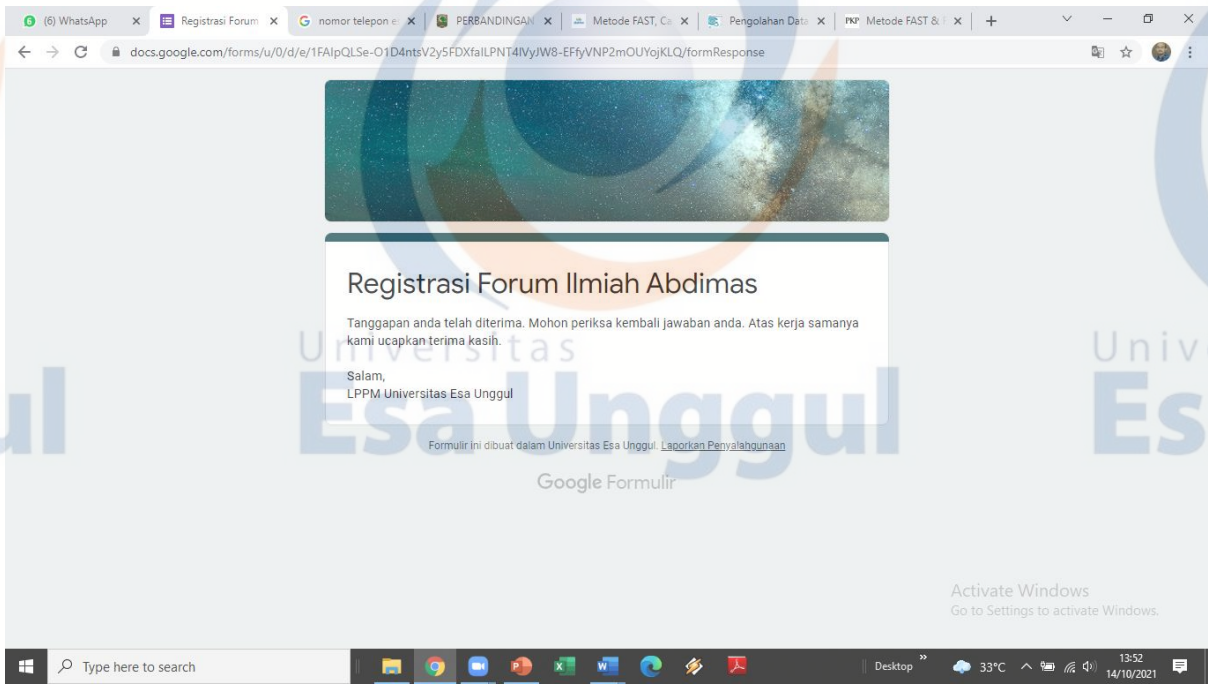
(6) WhatsApp × Registrasi Forum × nomor telepon e × PERBANDINGAN × Metode FAST, Ca × Pengolahan Data × Metode FAST & × +

docs.google.com/forms/u/0/d/e/1FAIpQLSe-O1D4ntsV2y5FDXfaILPNT4lVyJW8-EFfyVNP2mOUYojKLQ/formResponse

Registrasi Forum Ilmiah Abdimas

Tanggapan anda telah diterima. Mohon periksa kembali jawaban anda. Atas kerja samanya kami ucapkan terima kasih.

Salam,
LPPM Universitas Esa Unggul

Formulir ini dibuat dalam Universitas Esa Unggul. Laporkan Penyalahgunaan

Google Formulir

Universitas
Esa Unggul

Univ
Es

Activate Windows
Go to Settings to activate Windows.

Type here to search

Desktop 33°C 13:52 14/10/2021